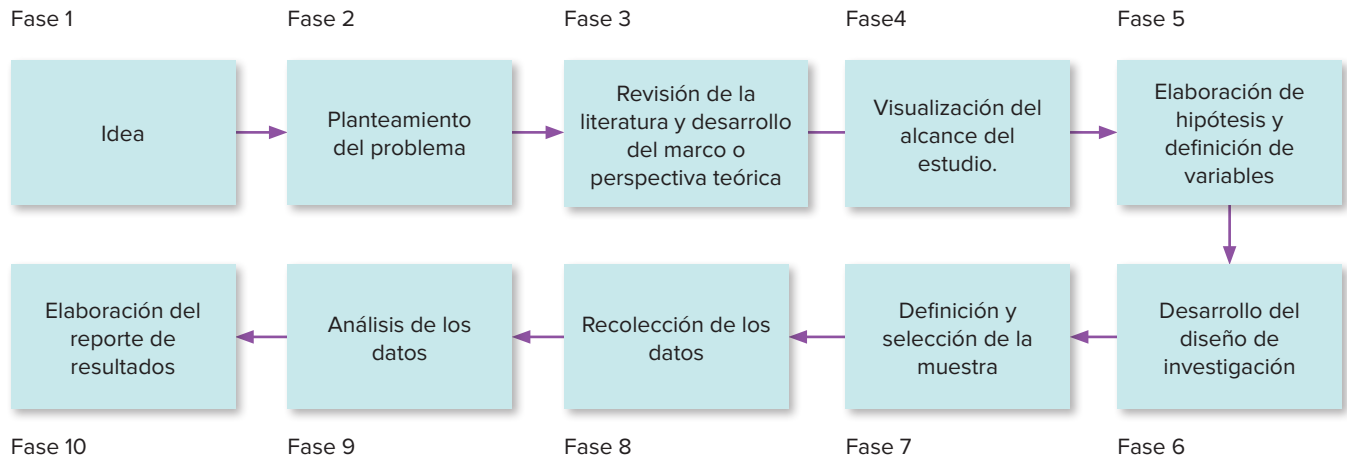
Fase 1
Idea

Fase 2
Planteamiento del problema

Fase 3
Revisión de la literatura y desarrollo del marco o perspectiva teórica

Fase4
Visualización del alcance del estudio.

Fase 5
Elaboración de hipótesis y definición de variables

Fase 6
Desarrollo del diseño de investigación

Fase 7
Definición y selección de la muestra

Fase 8
Recolección de los datos

Fase 9
Análisis de los datos

Fase 10
Elaboración del reporte de resultados